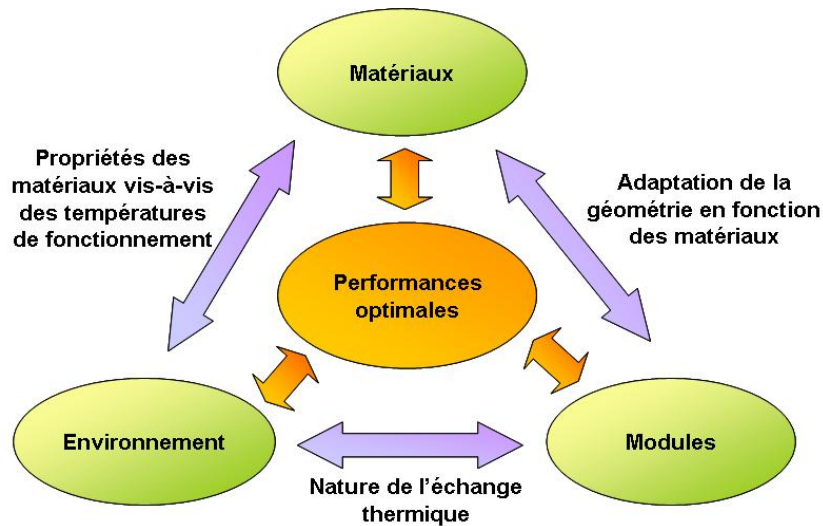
Matériaux

Propriétés des matériaux vis-à-vis des températures de fonctionnement

Adaptation de la géométrie en fonction des matériaux

Performances optimales

Environnement

Modules

Nature de l'échange thermique